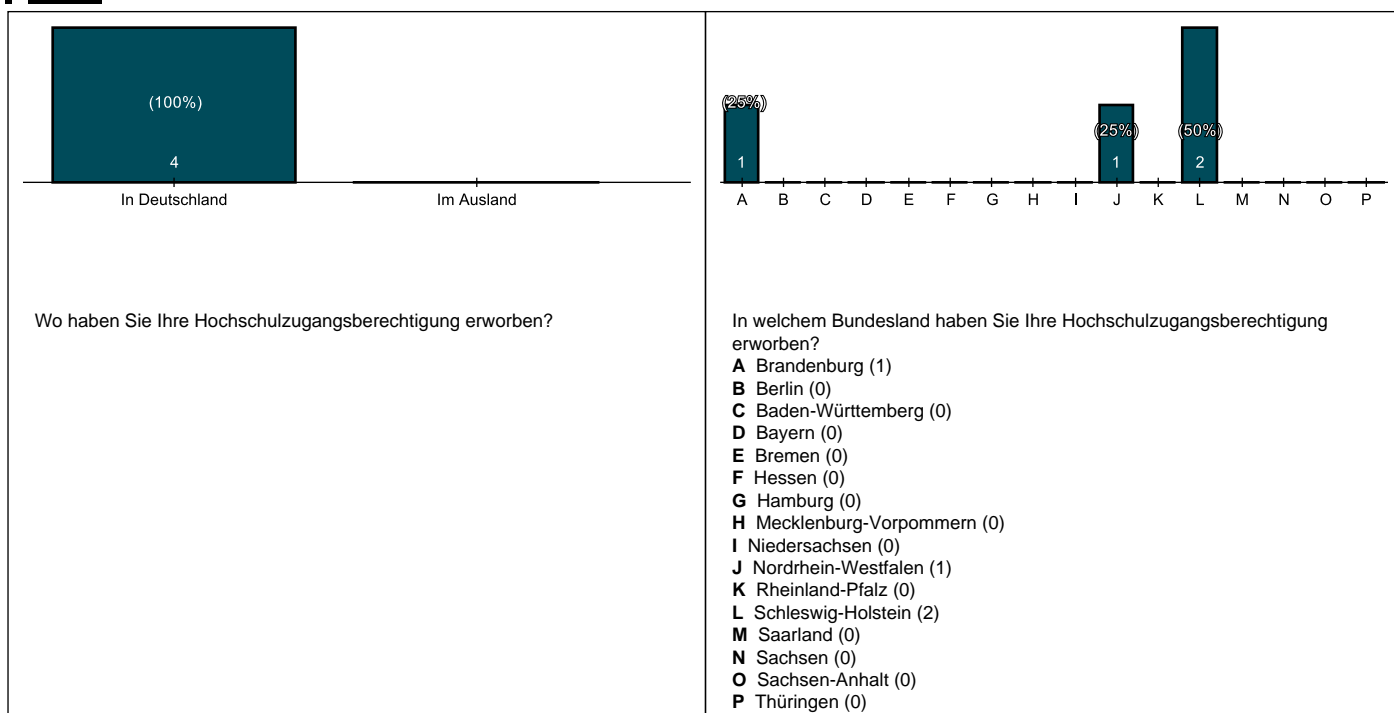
(100%)
4
In Deutschland
Im Ausland

Wo haben Sie Ihre Hochschulzugangsberechtigung erworben?

(25%)
1
(25%)
1
(50%)
2
A B C D E F G H I J K L M N O P

In welchem Bundesland haben Sie Ihre Hochschulzugangsberechtigung erworben?
**A** Brandenburg (1)
**B** Berlin (0)
**C** Baden-Württemberg (0)
**D** Bayern (0)
**E** Bremen (0)
**F** Hessen (0)
**G** Hamburg (0)
**H** Mecklenburg-Vorpommern (0)
**I** Niedersachsen (0)
**J** Nordrhein-Westfalen (1)
**K** Rheinland-Pfalz (0)
**L** Schleswig-Holstein (2)
**M** Saarland (0)
**N** Sachsen (0)
**O** Sachsen-Anhalt (0)
**P** Thüringen (0)